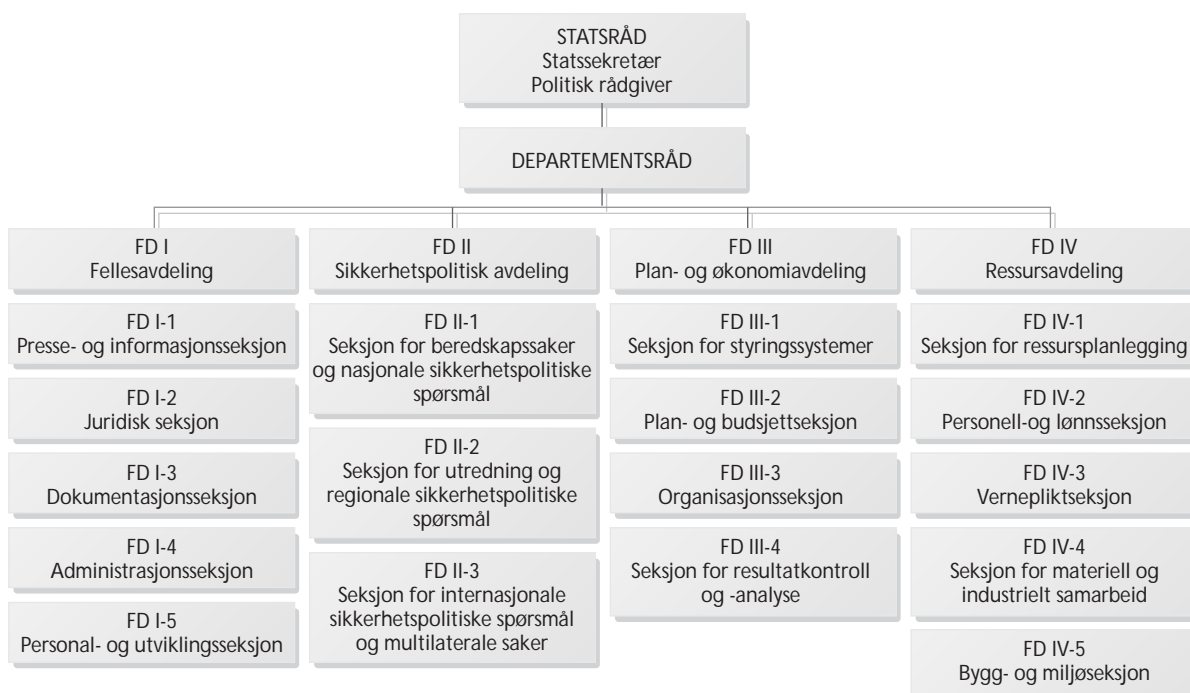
STATSRÅD
Statssekretær
Politisk rådgiver

DEPARTEMENTSRÅD

FD I
Fellesavdeling

FD I-1
Presse- og informasjonsseksjon

FD I-2
Juridisk seksjon

FD I-3
Dokumentasjonsseksjon

FD I-4
Administrasjonsseksjon

FD I-5
Personal- og utviklingsseksjon

FD II
Sikkerhetspolitisk avdeling

FD II-1
Seksjon for beredskapssaker og nasjonale sikkerhetspolitiske spørsmål

FD II-2
Seksjon for utredning og regionale sikkerhetspolitiske spørsmål

FD II-3
Seksjon for internasjonale sikkerhetspolitiske spørsmål og multilaterale saker

FD III
Plan- og økonomiavdeling

FD III-1
Seksjon for styringssystemer

FD III-2
Plan- og budsjettseksjon

FD III-3
Organisasjonsseksjon

FD III-4
Seksjon for resultatkontroll og -analyse

FD IV
Ressursavdeling

FD IV-1
Seksjon for ressursplanlegging

FD IV-2
Personell-og lønnsseksjon

FD IV-3
Vernepliktseksjon

FD IV-4
Seksjon for materiell og industrielt samarbeid

FD IV-5
Bygg- og miljøseksjon